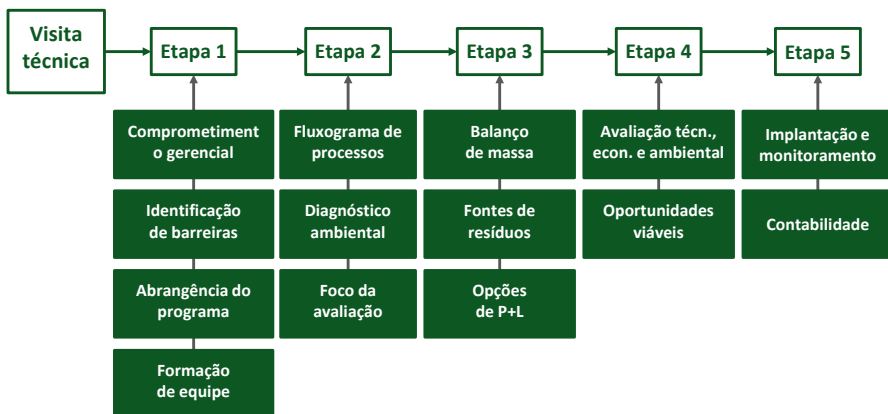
Visita técnica

Etapa 1

Etapa 2

Etapa 3

Etapa 4

Etapa 5

Comprometimento gerencial

Identificação de barreiras

Abrangência do programa

Formação de equipe

Fluxograma de processos

Diagnóstico ambiental

Foco da avaliação

Balanço de massa

Fontes de resíduos

Opções de P+L

Avaliação técn., econ. e ambiental

Oportunidades viáveis

Implantação e monitoramento

Contabilidade